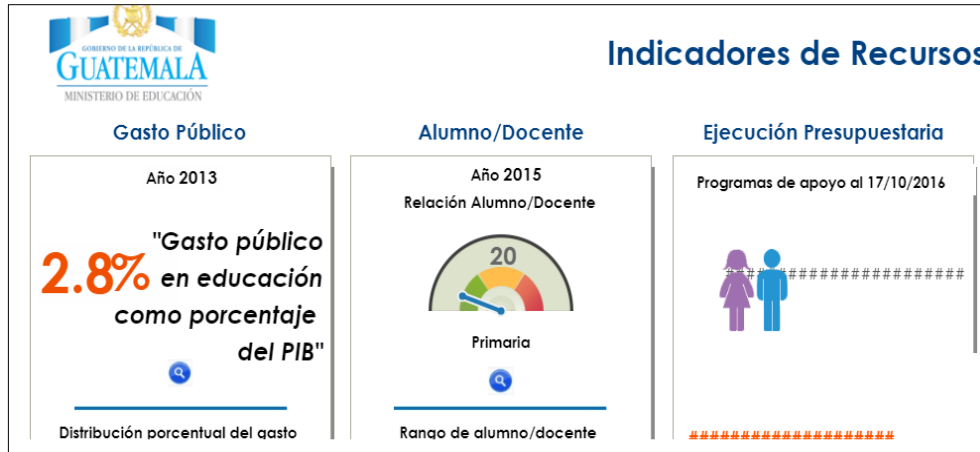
GOBIERNO DE LA REPÚBLICA DE
GUATEMALA
MINISTERIO DE EDUCACIÓN

Indicadores de Recursos

Gasto Público

Año 2013

2.8% "Gasto público en educación como porcentaje del PIB"

Distribución porcentual del gasto

Alumno/Docente

Año 2015
Relación Alumno/Docente

20

Primaria

Rango de alumno/docente

Ejecución Presupuestaria

Programas de apoyo al 17/10/2016

####################

###################